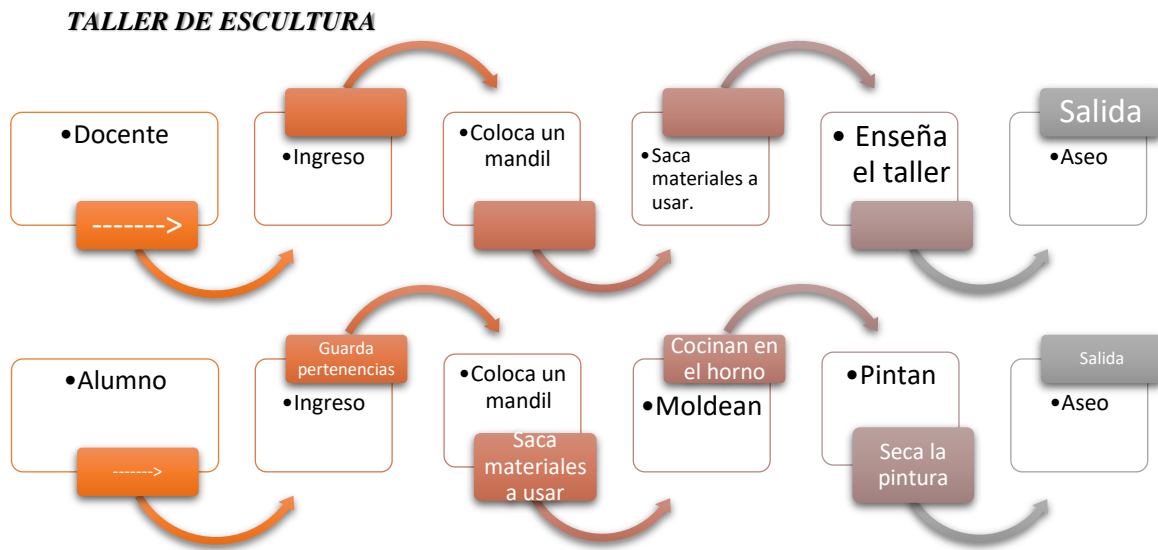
TALLER DE ESCULTURA

•Docente

------->

•Ingreso

•Coloca un mandil

•Saca materiales a usar.

• Enseña el taller

Salida

•Aseo

•Alumno

------->

Guarda pertenencias

•Ingreso

•Coloca un mandil

Saca materiales a usar

Cocinan en el horno

•Moldean

•Pintan

Seca la pintura

Salida

•Aseo